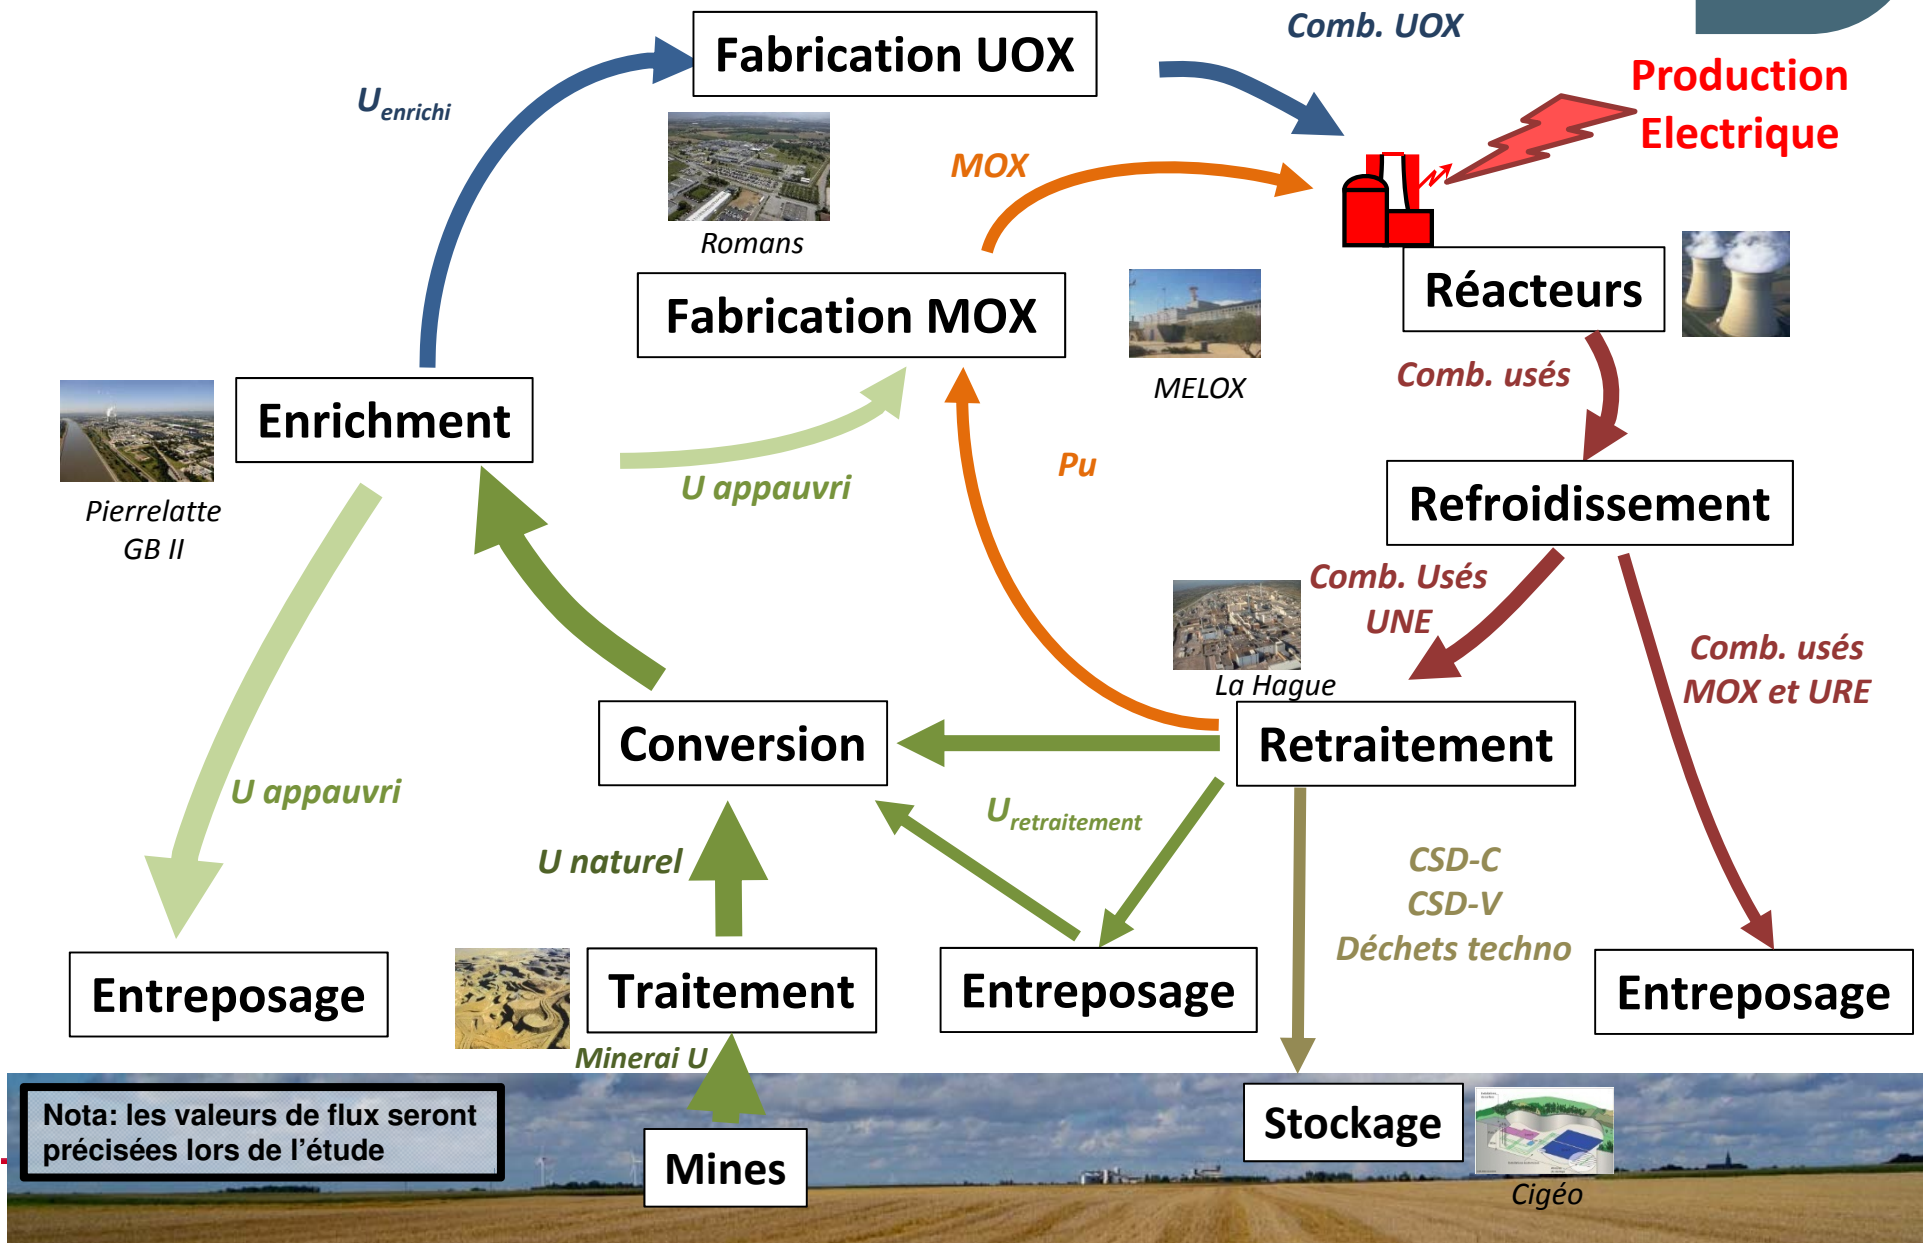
Fabrication UOX

Comb. UOX

Production Electrique

$U_{enrichi}$

Romans

MOX

Fabrication MOX

MELOX

Réacteurs

Comb. usés

Enrichment

Pierrelatte GB II

U appauvri

Pu

Refroidissement

Comb. Usés UNE

La Hague

Comb. usés MOX et URE

Conversion

Retraitement

U appauvri

$U_{retraitement}$

U naturel

CSD-C
CSD-V
Déchets techno

Entreposage

Traitement

Entreposage

Entreposage

Minerai U

Nota: les valeurs de flux seront précisées lors de l'étude

Mines

Stockage

Cigéo